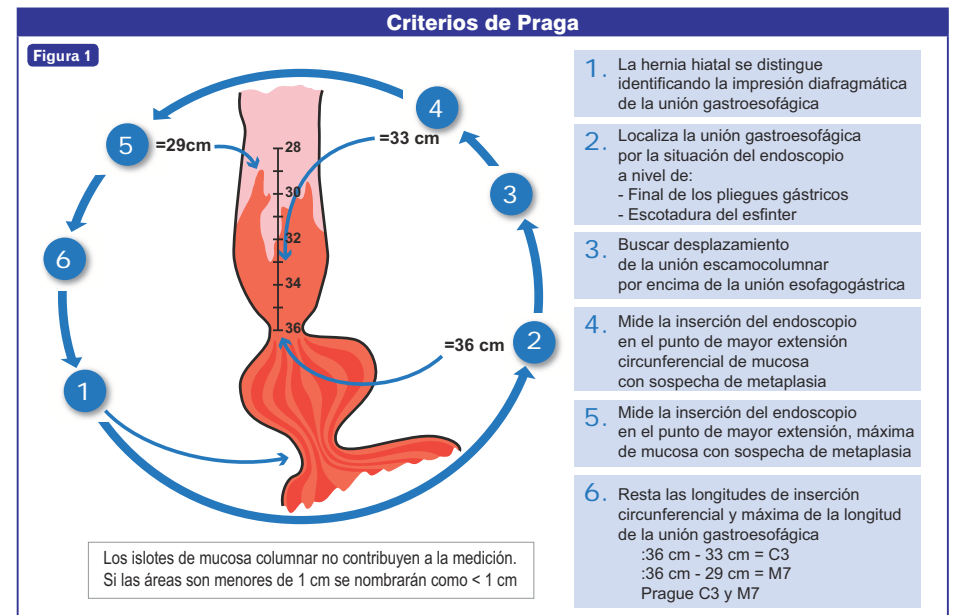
Criterios de Praga

Figura 1

5 =29cm

4 =33 cm

3

6

28
30
32
34
36

=36 cm 2

1

Los islotes de mucosa columnar no contribuyen a la medición. Si las áreas son menores de 1 cm se nombrarán como < 1 cm

1. La hernia hiatal se distingue identificando la impresión diafragmática de la unión gastroesofágica

2. Localiza la unión gastroesofágica por la situación del endoscopio a nivel de:
- Final de los pliegues gástricos
- Escotadura del esfinter

3. Buscar desplazamiento de la unión escamocolumnar por encima de la unión esofagogástrica

4. Mide la inserción del endoscopio en el punto de mayor extensión circunferencial de mucosa con sospecha de metaplasia

5. Mide la inserción del endoscopio en el punto de mayor extensión, máxima de mucosa con sospecha de metaplasia

6. Resta las longitudes de inserción circunferencial y máxima de la longitud de la unión gastroesofágica
:36 cm - 33 cm = C3
:36 cm - 29 cm = M7
Prague C3 y M7